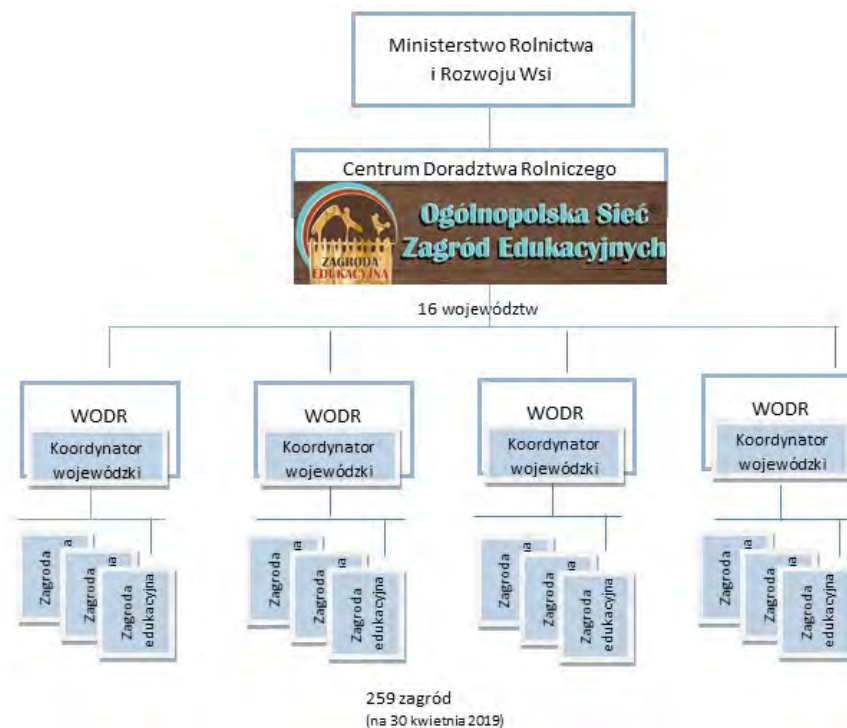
Ministerstwo Rolnictwa i Rozwoju Wsi

Centrum Doradztwa Rolniczego

ZAGRODA EDUKACYJNA

Ogólnopolska Sieć Zagród Edukacyjnych

16 województw

WODR
Koordynator wojewódzki

Zagroda
Zagroda
Zagroda edukacyjna

WODR
Koordynator wojewódzki

Zagroda
Zagroda
Zagroda edukacyjna

WODR
Koordynator wojewódzki

Zagroda
Zagroda
Zagroda edukacyjna

WODR
Koordynator wojewódzki

Zagroda
Zagroda
Zagroda edukacyjna

259 zagród
(na 30 kwietnia 2019)